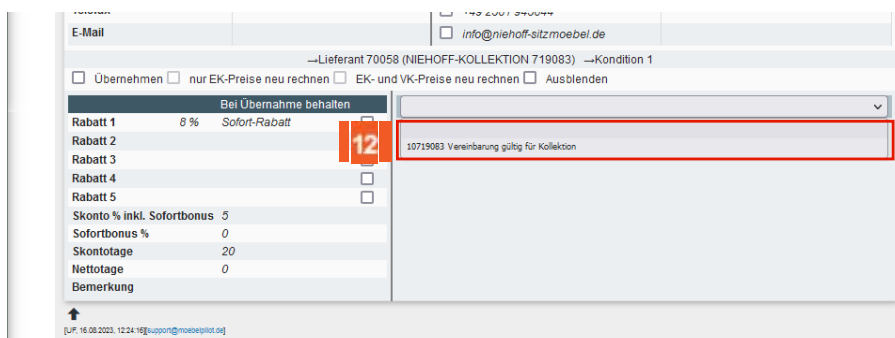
Telefax

E-Mail info@niehoff-sitzmoebel.de

→Lieferant 70058 (NIEHOFF-KOLLEKTION 719083) →Kondition 1

Übernehmen nur EK-Preise neu rechnen EK- und VK-Preise neu rechnen Ausblenden

| | | Bei Übernahme behalten |
|---|---|---|
| **Rabatt 1** | 8 % Sofort-Rabatt | |
| **Rabatt 2** | | |
| **Rabatt 3** | | |
| **Rabatt 4** | | |
| **Rabatt 5** | | |
| **Skonto % inkl. Sofortbonus** | 5 | |
| **Sofortbonus %** | 0 | |
| **Skontotage** | 20 | |
| **Nettotage** | 0 | |
| **Bemerkung** | | |

12

10719083 Vereinbarung gültig für Kollektion

[UF, 16.08.2023, 12:24:16][support@moebelpilot.de]